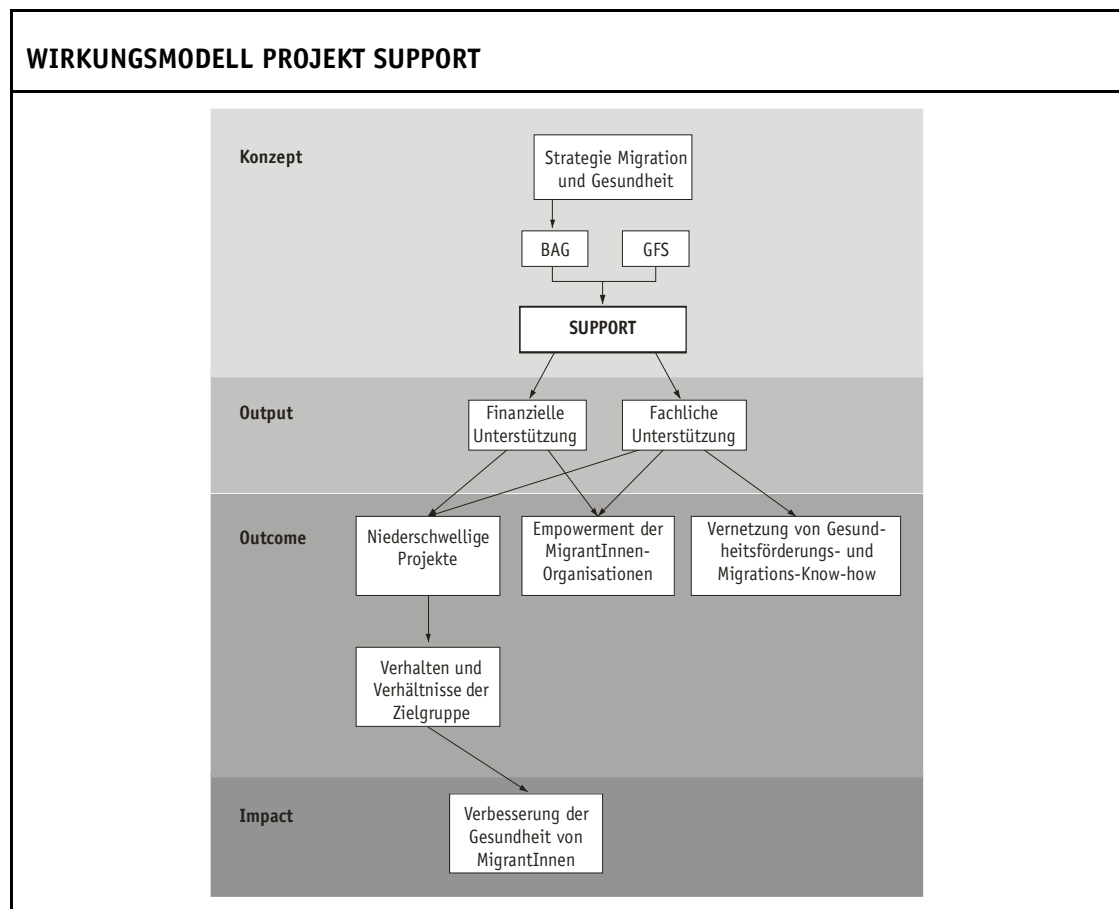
WIRKUNGSMODELL PROJEKT SUPPORT

Konzept

Strategie Migration und Gesundheit

BAG

GFS

SUPPORT

Output

Finanzielle Unterstützung

Fachliche Unterstützung

Outcome

Niederschwellige Projekte

Empowerment der MigrantInnen-Organisationen

Vernetzung von Gesundheitsförderungs- und Migrations-Know-how

Verhalten und Verhältnisse der Zielgruppe

Impact

Verbesserung der Gesundheit von MigrantInnen